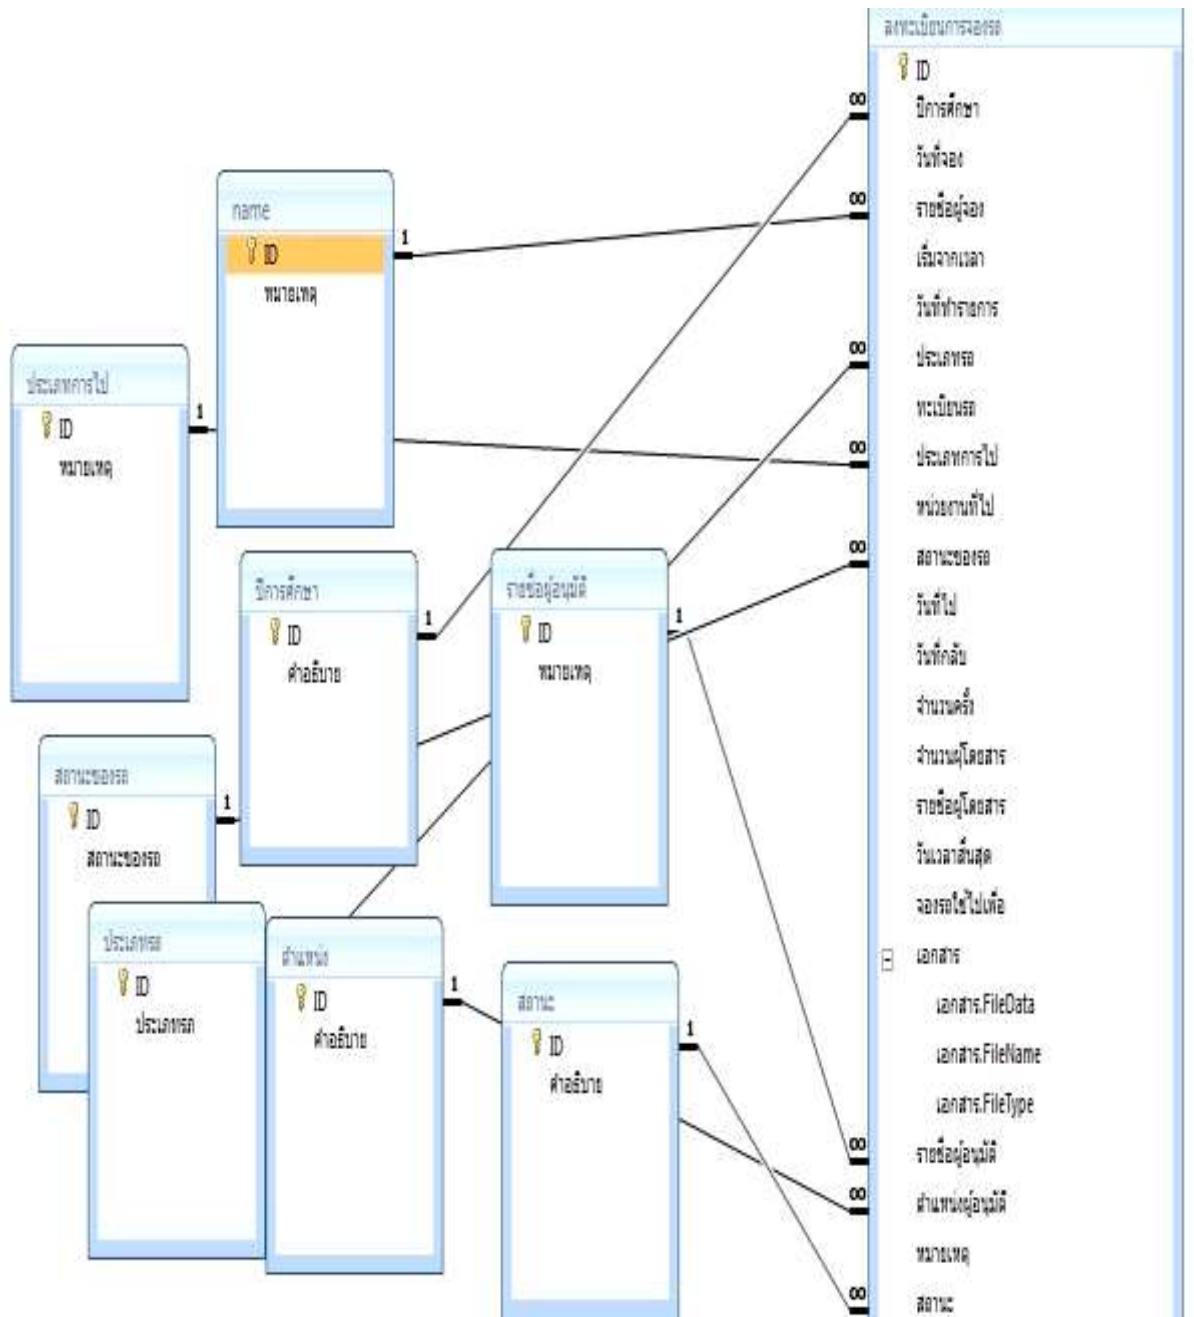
name
ID
หมายเหตุ

ประเภทการไป
ID
หมายเหตุ

ปีการศึกษา
ID
คำอธิบาย

รายชื่อผู้อนุมัติ
ID
หมายเหตุ

สถานะของรถ
ID
สถานะของรถ

ประเภทรถ
ID
ประเภทรถ

ตำแหน่ง
ID
คำอธิบาย

สถานะ
ID
คำอธิบาย

ลงทะเบียนการจองรถ
ID
ปีการศึกษา
วันที่จอง
รายชื่อผู้จอง
เริ่มจากเวลา
วันที่ทำรายการ
ประเภทรถ
ทะเบียนรถ
ประเภทการไป
หน่วยงานที่ไป
สถานะของรถ
วันที่ไป
วันที่กลับ
จำนวนครั้ง
จำนวนผู้โดยสาร
รายชื่อผู้โดยสาร
วันเวลาสิ้นสุด
จองรถใช้ไปเพื่อ
เอกสาร
เอกสาร.FileData
เอกสาร.FileName
เอกสาร.FileType
รายชื่อผู้อนุมัติ
ตำแหน่งผู้อนุมัติ
หมายเหตุ
สถานะ

1
1
1
1
1
1
1
∞
∞
∞
∞
∞
∞
∞
∞